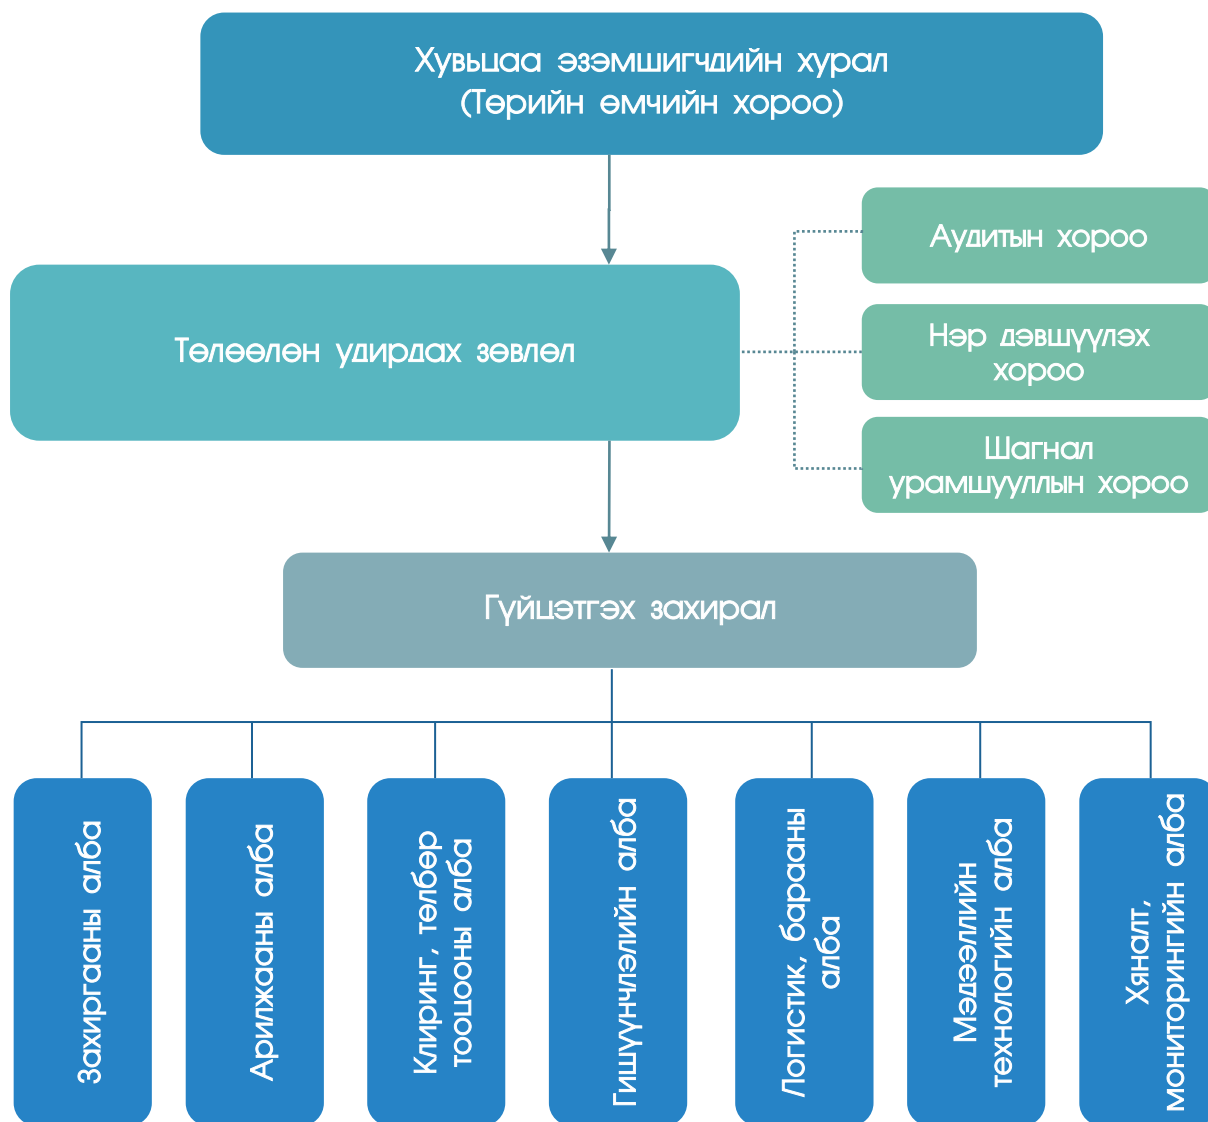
Хувьцаа эзэмшигчдийн хурал
(Төрийн өмчийн хороо)

Төлөөлөн удирдах зөвлөл

Аудитын хороо

Нэр дэвшүүлэх хороо

Шагнал урамшууллын хороо

Гүйцэтгэх захирал

Захиргааны алба

Арилжааны алба

Клиринг, төлбөр тооцооны алба

Гишүүнчлэлийн алба

Логистик, барааны алба

Мэдээллийн технологийн алба

Хяналт, мониторингийн алба